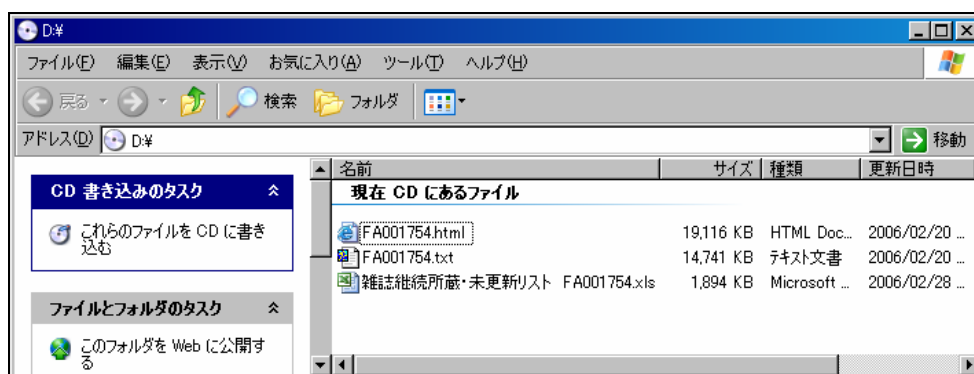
D:¥

ファイル(F) 編集(E) 表示(V) お気に入り(A) ツール(T) ヘルプ(H)

戻る 検索 フォルダ

アドレス(D) D:¥ 移動

CD 書き込みのタスク

これらのファイルを CD に書き込む

ファイルとフォルダのタスク

このフォルダを Web に公開する

| 名前 | サイズ | 種類 | 更新日時 |
|---|---|---|---|
| 現在 CD にあるファイル | | | |
| FA001754.html | 19,116 KB | HTML Doc... | 2006/02/20 ... |
| FA001754.txt | 14,741 KB | テキスト文書 | 2006/02/20 ... |
| 雑誌継続所蔵・未更新リスト FA001754.xls | 1,894 KB | Microsoft ... | 2006/02/28 ... |